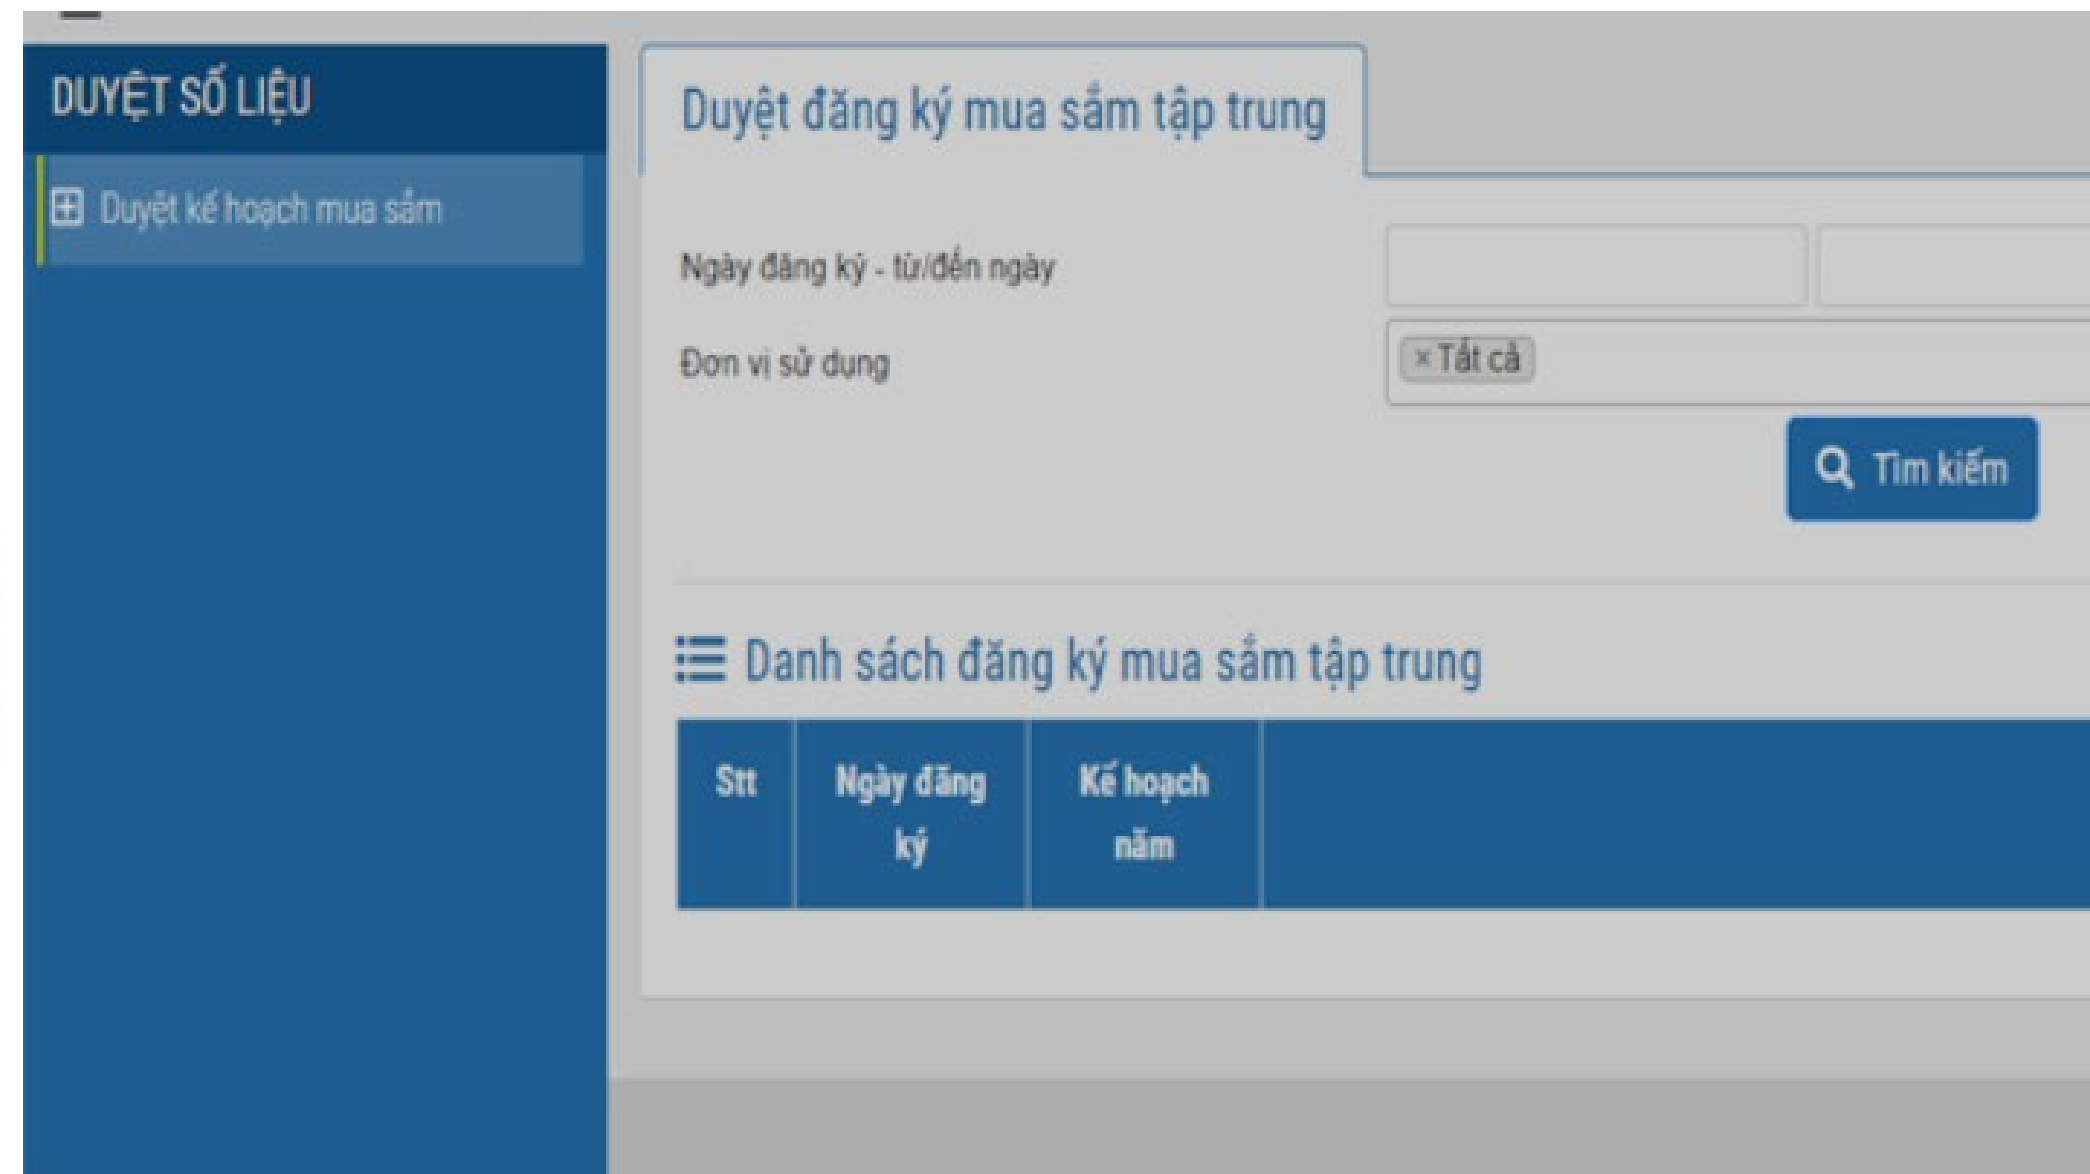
DUYỆT SỐ LIỆU

Duyệt kế hoạch mua sắm

Duyệt đăng ký mua sắm tập trung

Ngày đăng ký - từ/đến ngày

Đơn vị sử dụng

× Tất cả

Tìm kiếm

Danh sách đăng ký mua sắm tập trung

| Stt | Ngày đăng ký | Kế hoạch năm | |
|---|---|---|---|